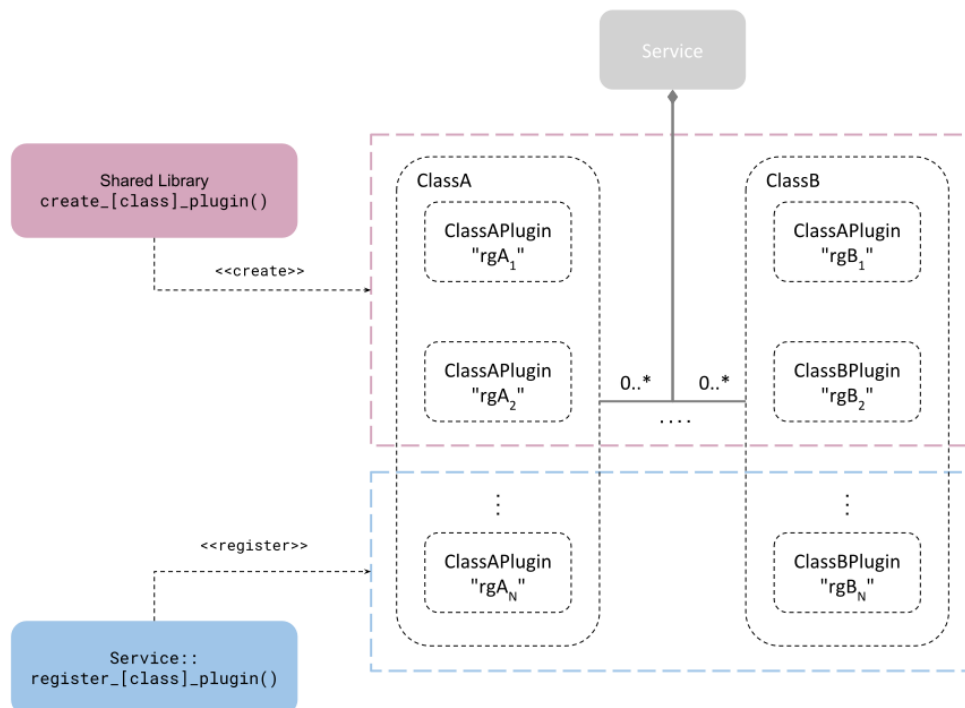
Service

Shared Library
create_[class]_plugin()

<<create>>

ClassA

ClassAPlugin
"$rgA_1$"

ClassAPlugin
"$rgA_2$"

⋮

ClassAPlugin
"$rgA_N$"

0..*

0..*

....

ClassB

ClassAPlugin
"$rgB_1$"

ClassBPlugin
"$rgB_2$"

⋮

ClassBPlugin
"$rgB_N$"

<<register>>

Service::
register_[class]_plugin()